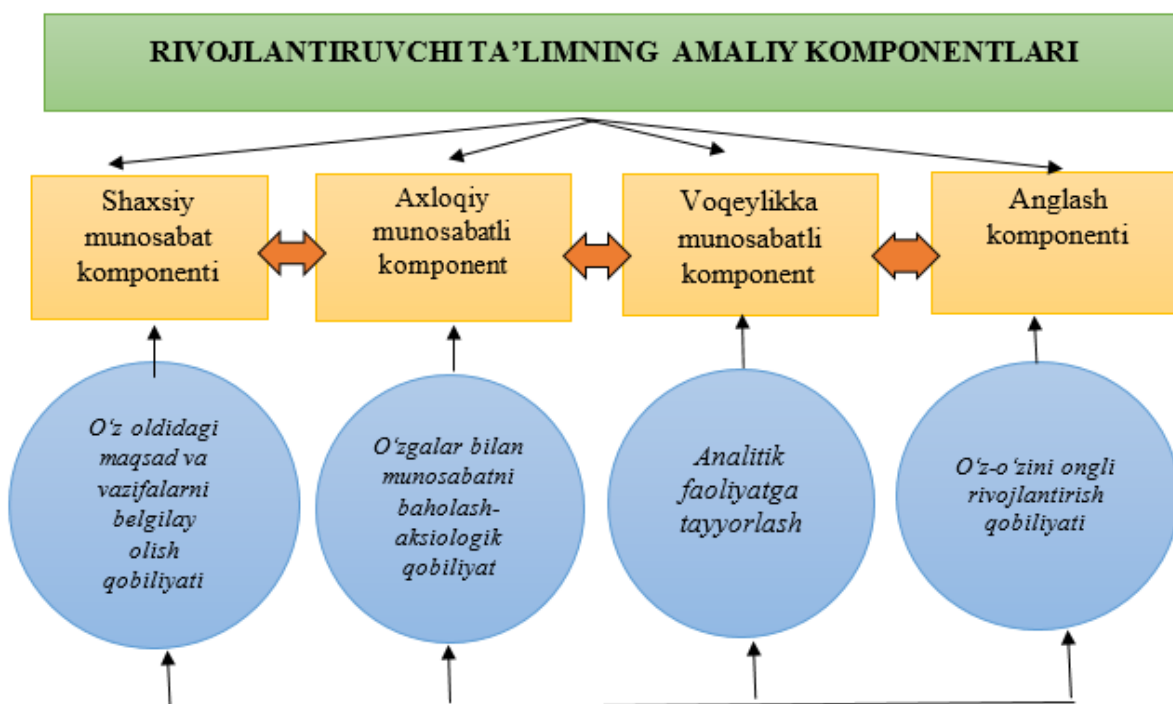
RIVOJLANTIRUVCHI TA'LIMNING AMALIY KOMPONENTLARI

Shaxsiy munosabat komponenti

Axloqiy munosabatli komponent

Voqeylikka munosabatli komponent

Anglash komponenti

O'z oldidagi maqsad va vazifalarni belgilay olish qobiliyati

O'zgalar bilan munosabatni baholash-aksiologik qobiliyat

Analitik faoliyatga tayyorlash

O'z-o'zini ongli rivojlantirish qobiliyati